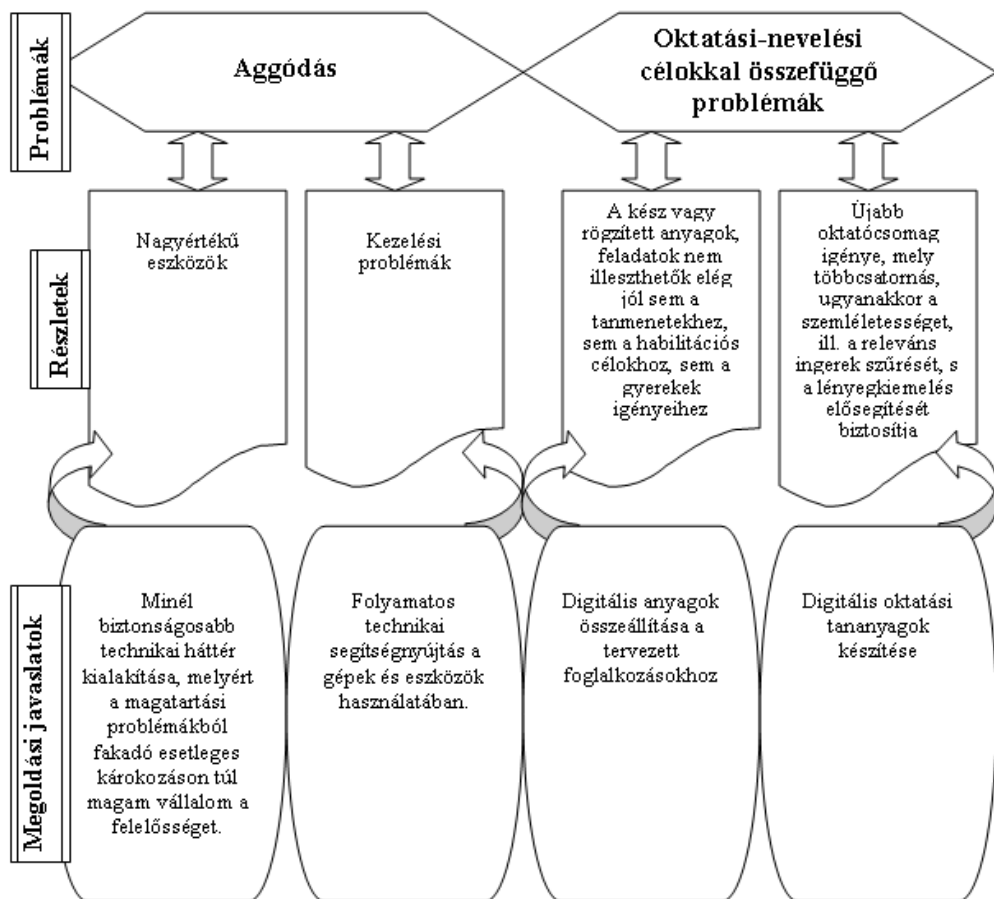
Problémák

Aggódás

Oktatási-nevelési célokkal összefüggő problémák

Részletek

Nagyértékű eszközök

Kezelési problémák

A kész vagy rögzített anyagok, feladatok nem illeszthetők elég jól sem a tanmenetekhez, sem a habilitációs célokhoz, sem a gyerekek igényeihez

Újabb oktatócsomag igénye, mely többcsatornás, ugyanakkor a szemléletességet, ill. a releváns ingerek szűrését, s a lényegkiemelés elősegítését biztosítja

Megoldási javaslatok

Minél biztonságosabb technikai háttér kialakítása, melyért a magatartási problémákból fakadó esetleges károkozáson túl magam vállalom a felelősséget.

Folyamatos technikai segítségnyújtás a gépek és eszközök használatában.

Digitális anyagok összeállítása a tervezett foglalkozásokhoz

Digitális oktatási tananyagok készítése